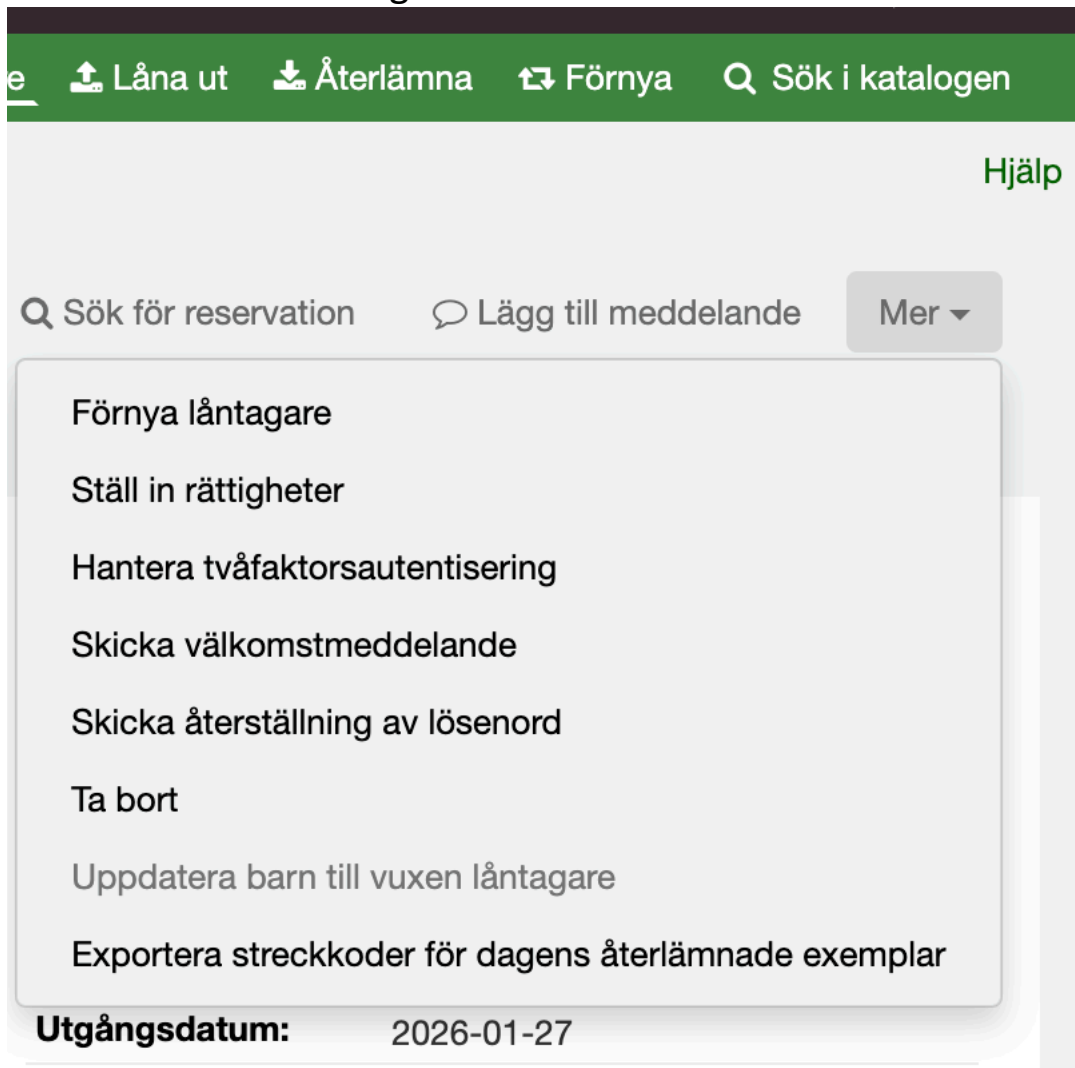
e Låna ut Återlämna Förnya Sök i katalogen

Hjälp

Sök för reservation Lägg till meddelande Mer

Förnya låntagare

Ställ in rättigheter

Hantera tvåfaktorsautentisering

Skicka välkomstmeddelande

Skicka återställning av lösenord

Ta bort

Uppdatera barn till vuxen låntagare

Exportera streckkoder för dagens återlämnade exemplar

Utgångsdatum: 2026-01-27